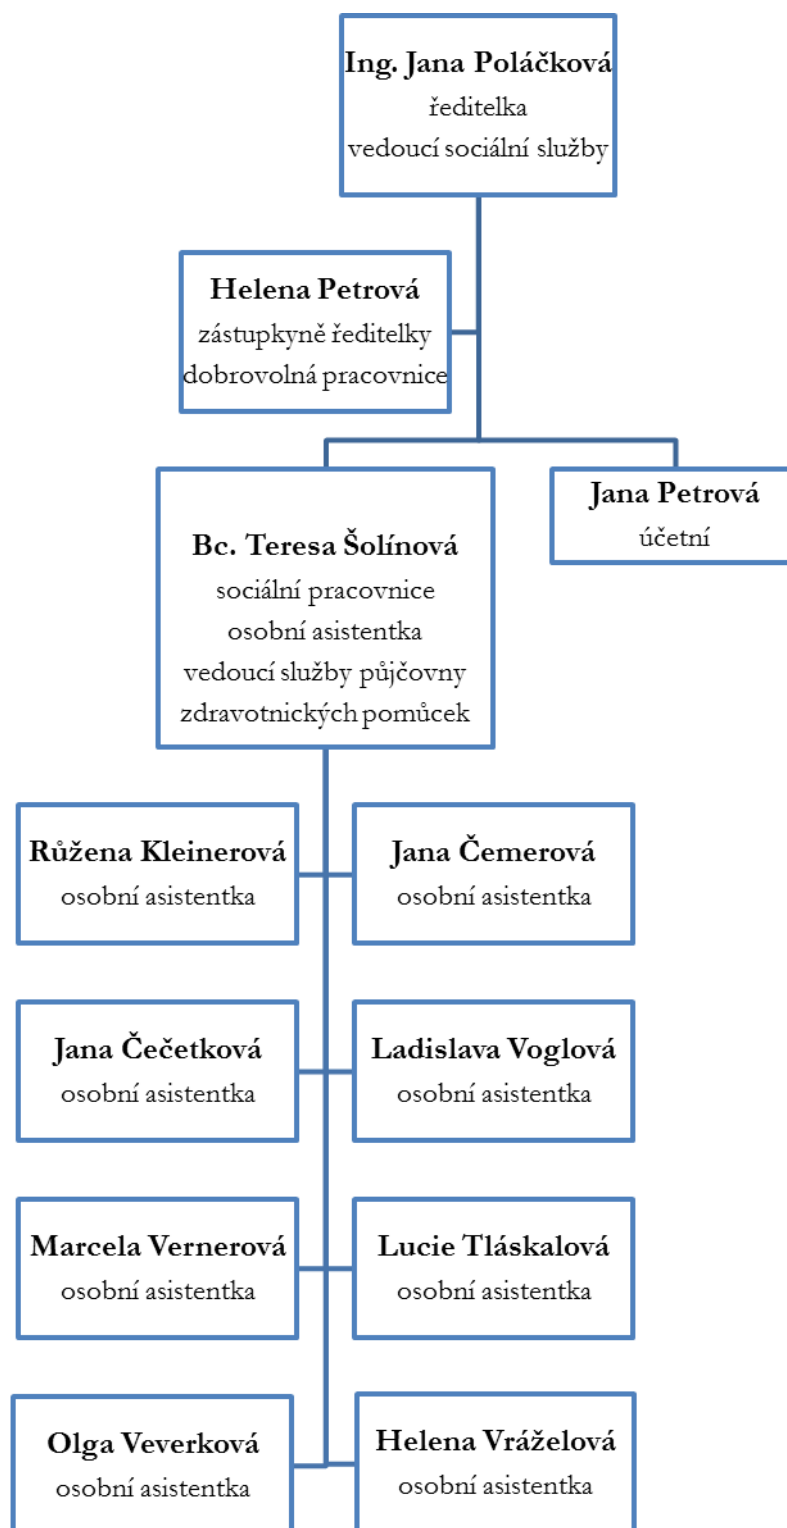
Ing. Jana Poláčková
ředitelka
vedoucí sociální služby

Helena Petrová
zástupkyně ředitelky
dobrovolná pracovnice

Bc. Teresa Šolínová
sociální pracovnice
osobní asistentka
vedoucí služby půjčovny zdravotnických pomůcek

Jana Petrová
účetní

Růžena Kleinerová
osobní asistentka

Jana Čemerová
osobní asistentka

Jana Čečetková
osobní asistentka

Ladislava Voglová
osobní asistentka

Marcela Vernerová
osobní asistentka

Lucie Tláskalová
osobní asistentka

Olga Veverková
osobní asistentka

Helena Vráželová
osobní asistentka